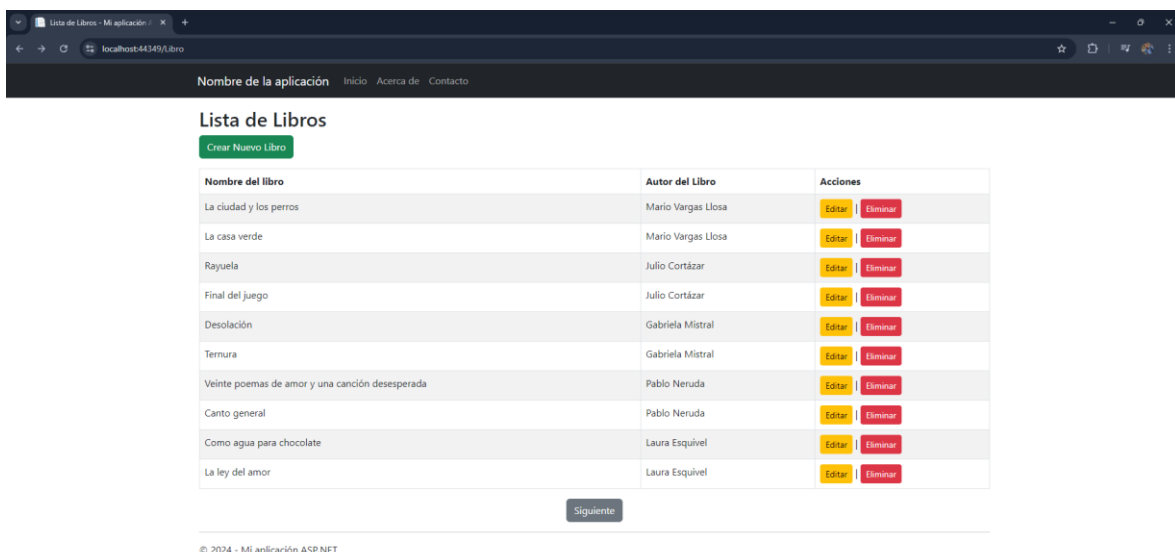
Lista de Libros - Mi aplicación / ×

localhost:44349/Libro

Nombre de la aplicación Inicio Acerca de Contacto

Lista de Libros

Crear Nuevo Libro

| Nombre del libro | Autor del Libro | Acciones |
|---|---|---|
| La ciudad y los perros | Mario Vargas Llosa | Editar \| Eliminar |
| La casa verde | Mario Vargas Llosa | Editar \| Eliminar |
| Rayuela | Julio Cortázar | Editar \| Eliminar |
| Final del juego | Julio Cortázar | Editar \| Eliminar |
| Desolación | Gabriela Mistral | Editar \| Eliminar |
| Ternura | Gabriela Mistral | Editar \| Eliminar |
| Veinte poemas de amor y una canción desesperada | Pablo Neruda | Editar \| Eliminar |
| Canto general | Pablo Neruda | Editar \| Eliminar |
| Como agua para chocolate | Laura Esquivel | Editar \| Eliminar |
| La ley del amor | Laura Esquivel | Editar \| Eliminar |

Siguiente

© 2024 - Mi aplicación ASP.NET